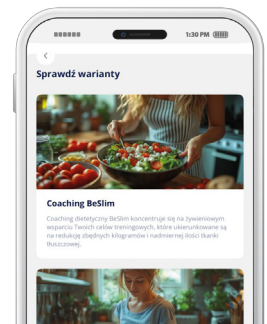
1:30 PM

Sprawdź warianty

Coaching BeSlim

Coaching dietetyczny BeSlim koncentruje się na żywieniowym wsparciu Twoich celów treningowych, które ukierunkowane są na redukcję zbędnych kilogramów i nadmiernej ilości tkanki tłuszczowej.